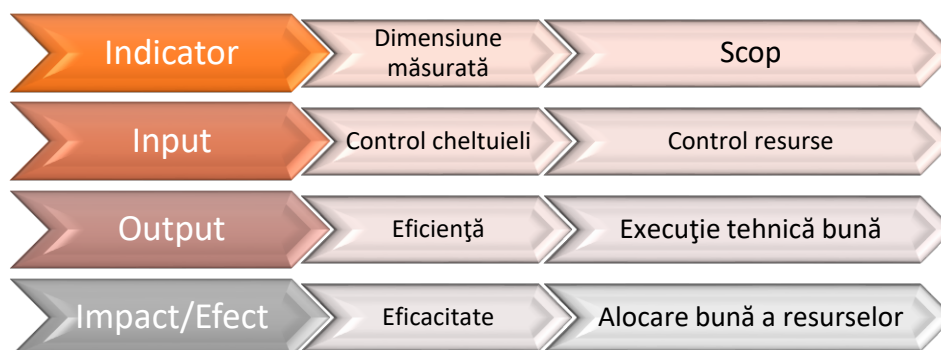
| Indicator | Dimensiune măsurată | Scop |
|---|---|---|
| Input | Control cheltuieli | Control resurse |
| Output | Eficienţă | Execuţie tehnică bună |
| Impact/Efect | Eficacitate | Alocare bună a resurselor |